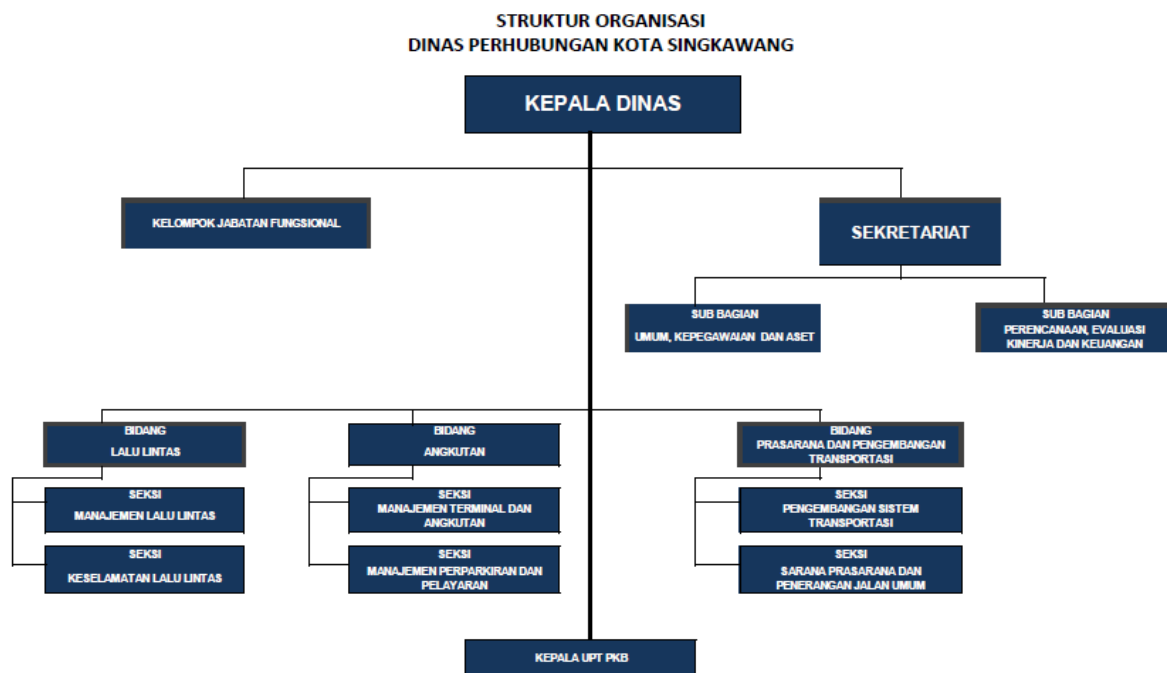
STRUKTUR ORGANISASI
DINAS PERHUBUNGAN KOTA SINGKAWANG

KEPALA DINAS

KELOMPOK JABATAN FUNGSIONAL

SEKRETARIAT

SUB BAGIAN
UMUM, KEPEGAWAIAN DAN ASET

SUB BAGIAN
PERENCANAAN, EVALUASI KINERJA DAN KEUANGAN

BIDANG
LALU LINTAS

SEKSI
MANAJEMEN LALU LINTAS

SEKSI
KESELAMATAN LALU LINTAS

BIDANG
ANGKUTAN

SEKSI
MANAJEMEN TERMINAL DAN ANGKUTAN

SEKSI
MANAJEMEN PERPARKIRAN DAN PELAYARAN

BIDANG
PRASARANA DAN PENGEMBANGAN TRANSPORTASI

SEKSI
PENGEMBANGAN SISTEM TRANSPORTASI

SEKSI
SARANA PRASARANA DAN PENERANGAN JALAN UMUM

KEPALA UPT PKB